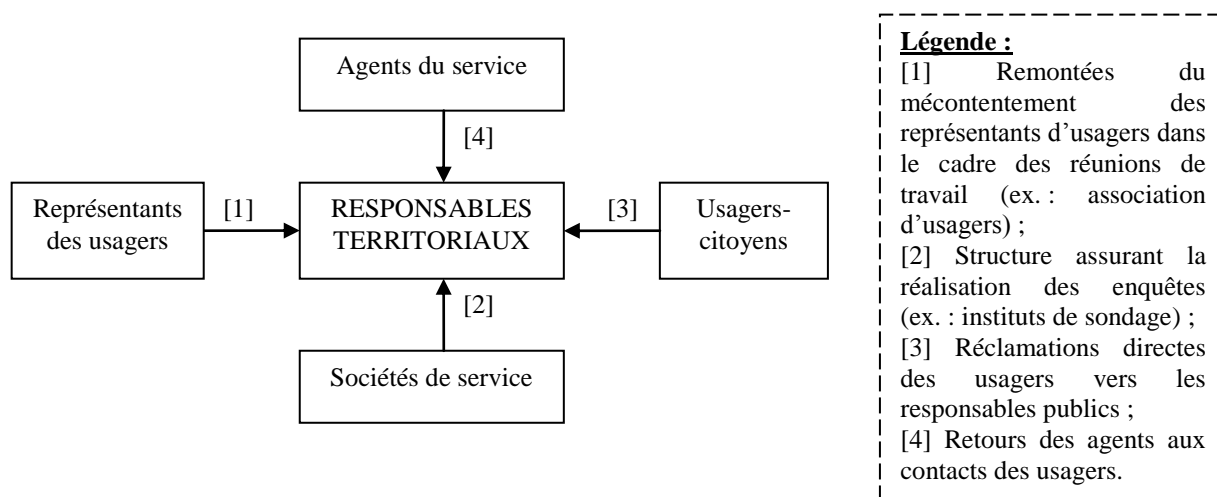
Agents du service

[4]

Représentants des usagers

[1]

RESPONSABLES TERRITORIAUX

[3]

Usagers-citoyens

[2]

Sociétés de service

Légende :
[1] Remontées du mécontentement des représentants d'usagers dans le cadre des réunions de travail (ex. : association d'usagers) ;
[2] Structure assurant la réalisation des enquêtes (ex. : instituts de sondage) ;
[3] Réclamations directes des usagers vers les responsables publics ;
[4] Retours des agents aux contacts des usagers.